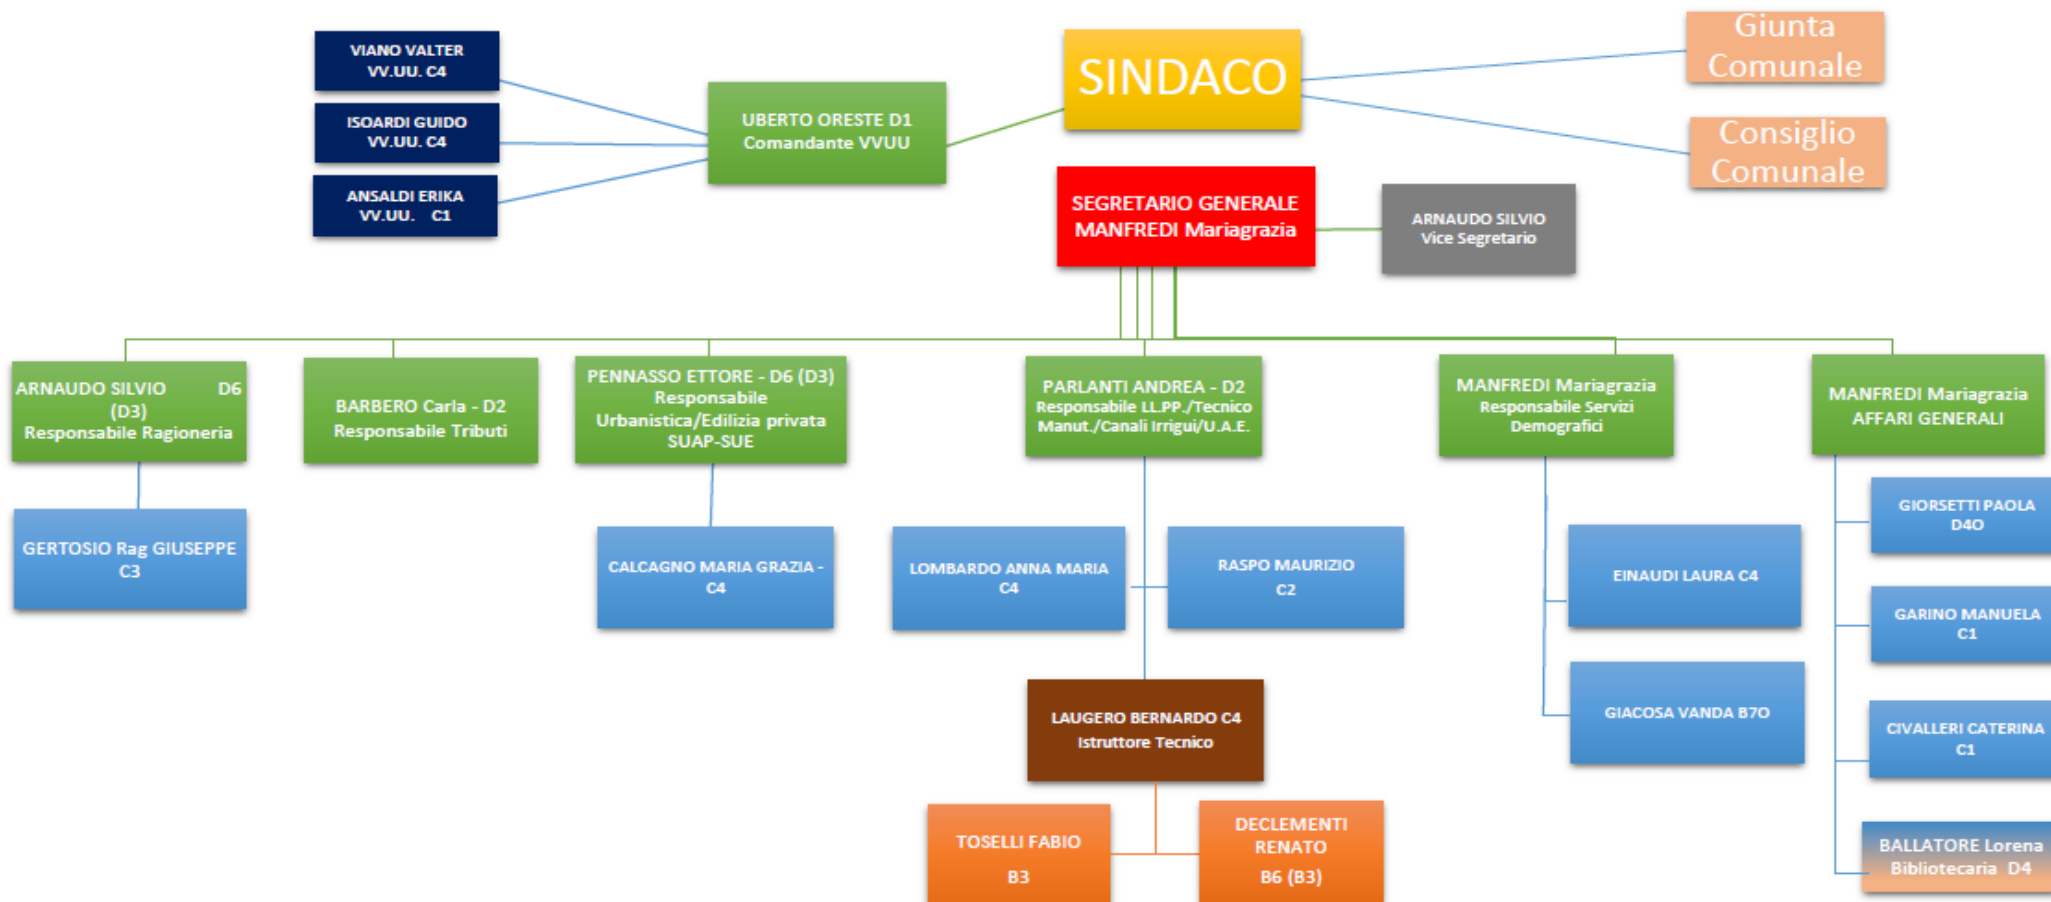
VIANO VALTER
VV.UU. C4

ISOARDI GUIDO
VV.UU. C4

ANSALDI ERIKA
VV.UU. C1

UBERTO ORESTE D1
Comandante VVUU

SINDACO

Giunta Comunale

Consiglio Comunale

SEGRETARIO GENERALE
MANFREDI Mariagrazia

ARNAUDO SILVIO
Vice Segretario

ARNAUDO SILVIO D6 (D3)
Responsabile Ragioneria

BARBERO Carla - D2
Responsabile Tributi

PENNASSO ETTORE - D6 (D3)
Responsabile Urbanistica/Edilizia privata SUAP-SUE

PARLANTI ANDREA - D2
Responsabile LL.PP./Tecnico Manut./Canali Irrigui/U.A.E.

MANFREDI Mariagrazia
Responsabile Servizi Demografici

MANFREDI Mariagrazia
AFFARI GENERALI

GERTOSIO Rag GIUSEPPE
C3

CALCAGNO MARIA GRAZIA - C4

LOMBARDO ANNA MARIA
C4

RASPO MAURIZIO
C2

EINAUDI LAURA C4

GIACOSA VANDA B70

GIORSETTI PAOLA
D40

GARINO MANUELA
C1

CIVALLERI CATERINA
C1

BALLATORE Lorena
Bibliotecaria D4

LAUGERO BERNARDO C4
Istruttore Tecnico

TOSELLI FABIO
B3

DECLEMENTI RENATO
B6 (B3)